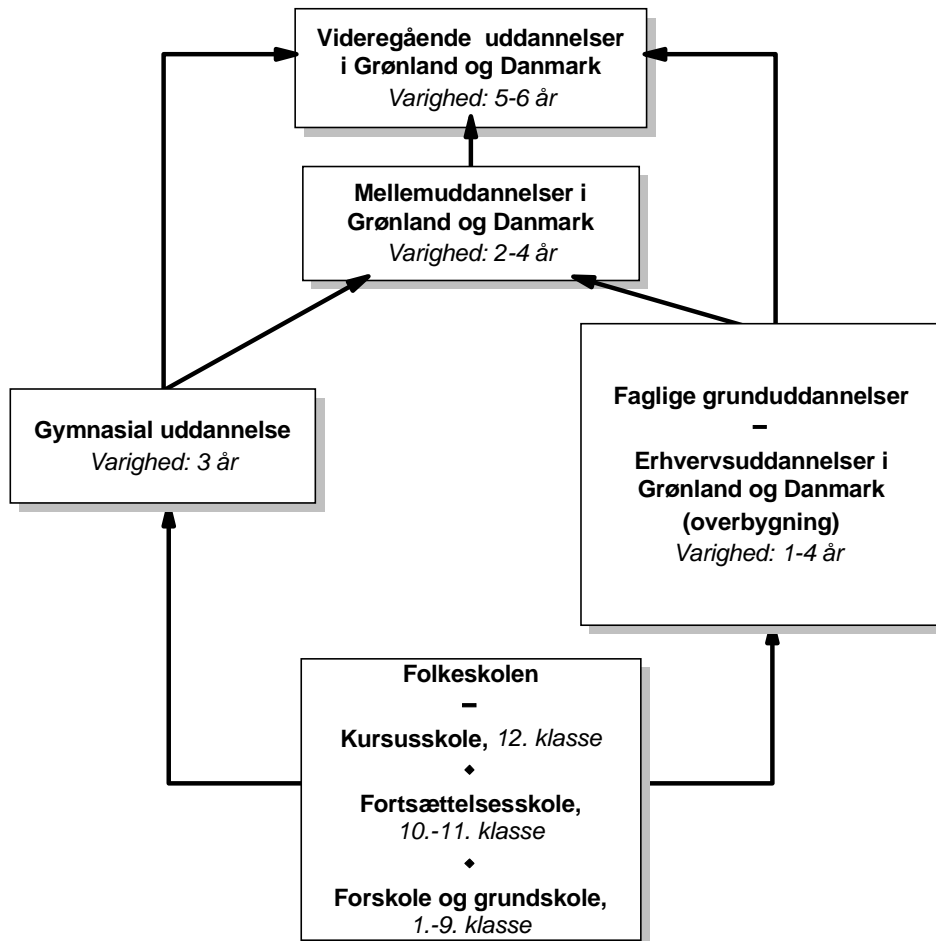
Videregående uddannelser i Grønland og Danmark
Varighed: 5-6 år

Mellemuddannelser i Grønland og Danmark
Varighed: 2-4 år

Gymnasial uddannelse
Varighed: 3 år

Faglige grunduddannelser
–
Erhvervsuddannelser i Grønland og Danmark
(overbygning)
Varighed: 1-4 år

Folkeskolen
–
Kursusskole, 12. klasse
◆
Fortsættelsesskole, 10.-11. klasse
◆
Forskole og grundskole, 1.-9. klasse